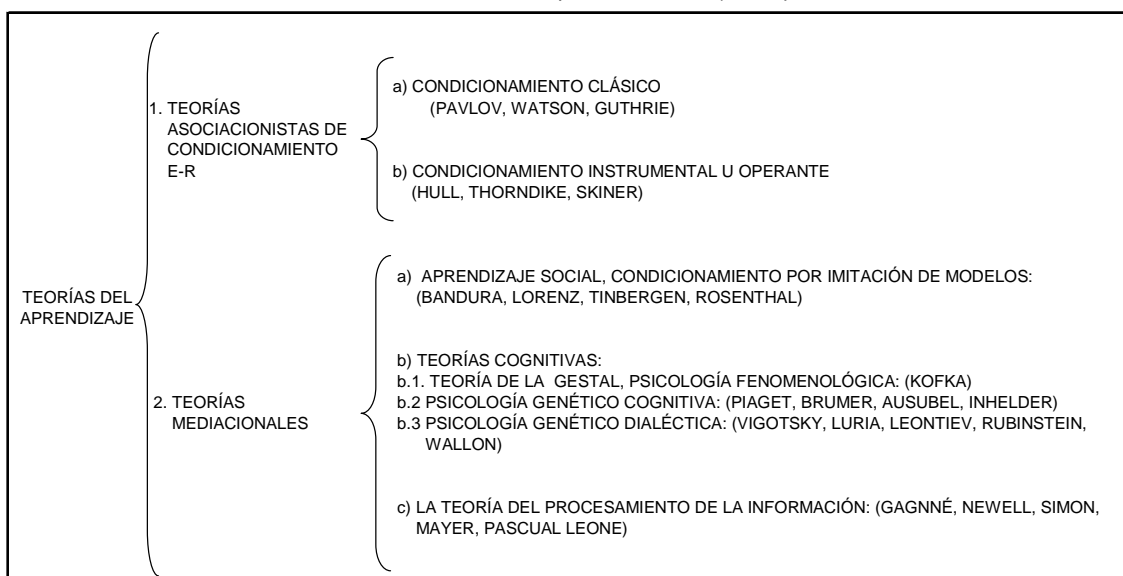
TEORÍAS DEL APRENDIZAJE

1. TEORÍAS ASOCIACIONISTAS DE CONDICIONAMIENTO E-R

a) CONDICIONAMIENTO CLÁSICO (PAVLOV, WATSON, GUTHRIE)

b) CONDICIONAMIENTO INSTRUMENTAL U OPERANTE (HULL, THORNDIKE, SKINER)

2. TEORÍAS MEDIACIONALES

a) APRENDIZAJE SOCIAL, CONDICIONAMIENTO POR IMITACIÓN DE MODELOS: (BANDURA, LORENZ, TINBERGEN, ROSENTHAL)

b) TEORÍAS COGNITIVAS:
b.1. TEORÍA DE LA GESTAL, PSICOLOGÍA FENOMENOLÓGICA: (KOFKA)
b.2 PSICOLOGÍA GENÉTICO COGNITIVA: (PIAGET, BRUMER, AUSUBEL, INHELDER)
b.3 PSICOLOGÍA GENÉTICO DIALÉCTICA: (VIGOTSKY, LURIA, LEONTIEV, RUBINSTEIN, WALLON)

c) LA TEORÍA DEL PROCESAMIENTO DE LA INFORMACIÓN: (GAGNNÉ, NEWELL, SIMON, MAYER, PASCUAL LEONE)